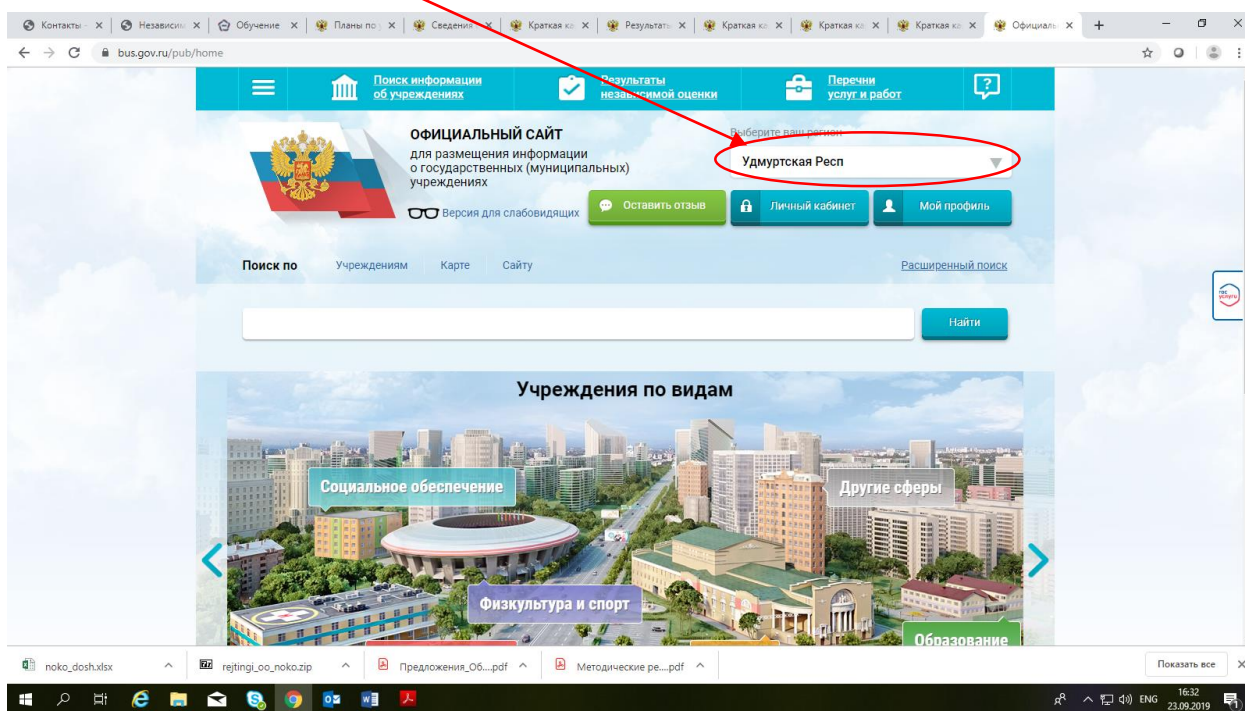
Контакты × | Независим × | Обучение × | Планы по × | Сведения × | Краткая ка × | Результаты × | Краткая ка × | Краткая ка × | Краткая ка × | Официаль × | +

bus.gov.ru/pub/home

Поиск информации об учреждениях

Результаты независимой оценки

Перечни услуг и работ

ОФИЦИАЛЬНЫЙ САЙТ
для размещения информации о государственных (муниципальных) учреждениях

Версия для слабовидящих

Выберите ваш регион

Удмуртская Респ

Оставить отзыв

Личный кабинет

Мой профиль

Поиск по Учреждениям Карте Сайту

Расширенный поиск

Найти

Учреждения по видам

Социальное обеспечение

Другие сферы

Физкультура и спорт

Образование

госуслуги

noko_dosh.xlsx

rejtingi_oo_noko.zip

Предложения_Об....pdf

Методические ре....pdf

Показать все

ENG 16:32 23.09.2019